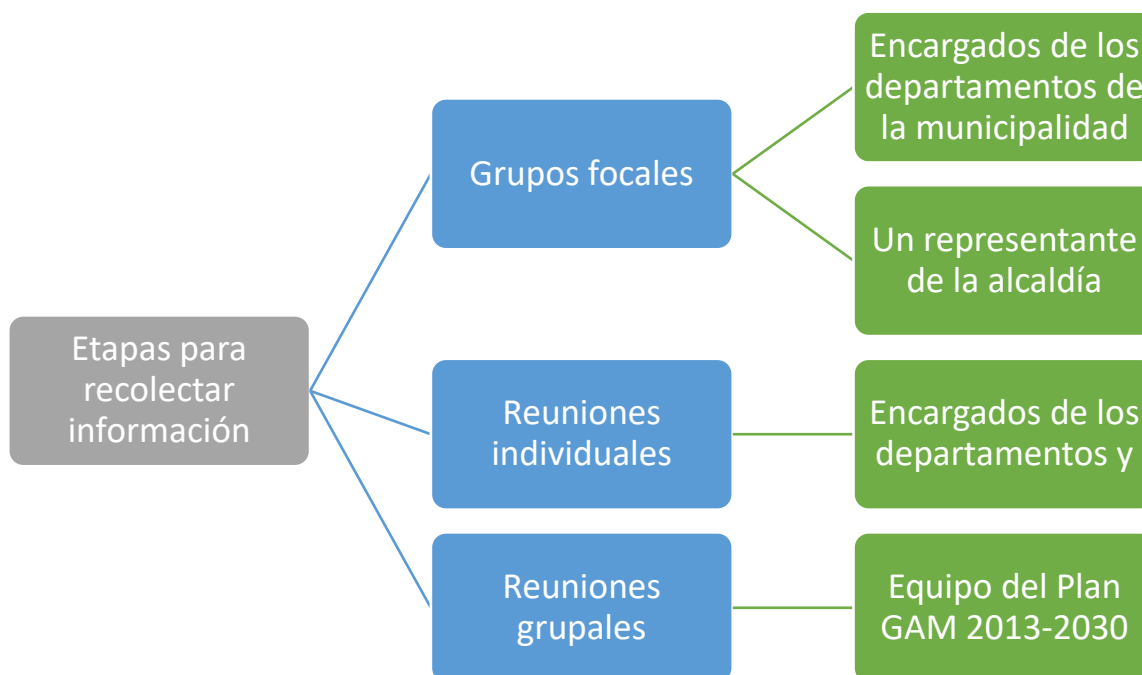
Etapas para recolectar información

Grupos focales

Encargados de los departamentos de la municipalidad

Un representante de la alcaldía

Reuniones individuales

Encargados de los departamentos y

Reuniones grupales

Equipo del Plan GAM 2013-2030